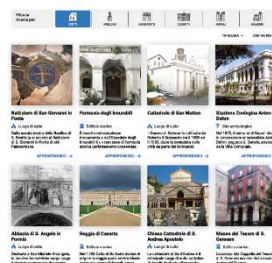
Filtra la ricerca per:

TUTTI

Battistero di San Giovanni in Fonte

Larghi di culto

Fontanile degli Innocenti

Edifici storici

Cattedrale di San Matteo

Luoghi di culto

Stazione Zoologica Anton Dohrn

Siti scientifici

APPROFONDISCI →

APPROFONDISCI →

APPROFONDISCI →

APPROFONDISCI →

Abbazia di S. Angelo in Formis

Reggia di Caserta

Edifici storici

Chiesa Cattedrale di S. Andrea Apostolo

Luoghi di culto

Museo del Tesoro di S. Gennaro

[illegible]